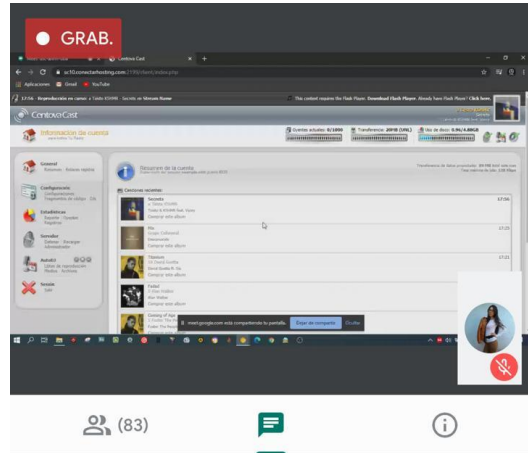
GRAB.

Centova Cast

Información de la cuenta

Oyentes actuales: 0/1000

Transferencia: 20/0B (0%)

Uso de disco: 9.96/4.00GB

General

Configuración

Estadísticas

Servidor

AutoDJ

Sesión

Resumen de la cuenta

Canciones recientes

Dejar de compartir

Ocultar

(83)